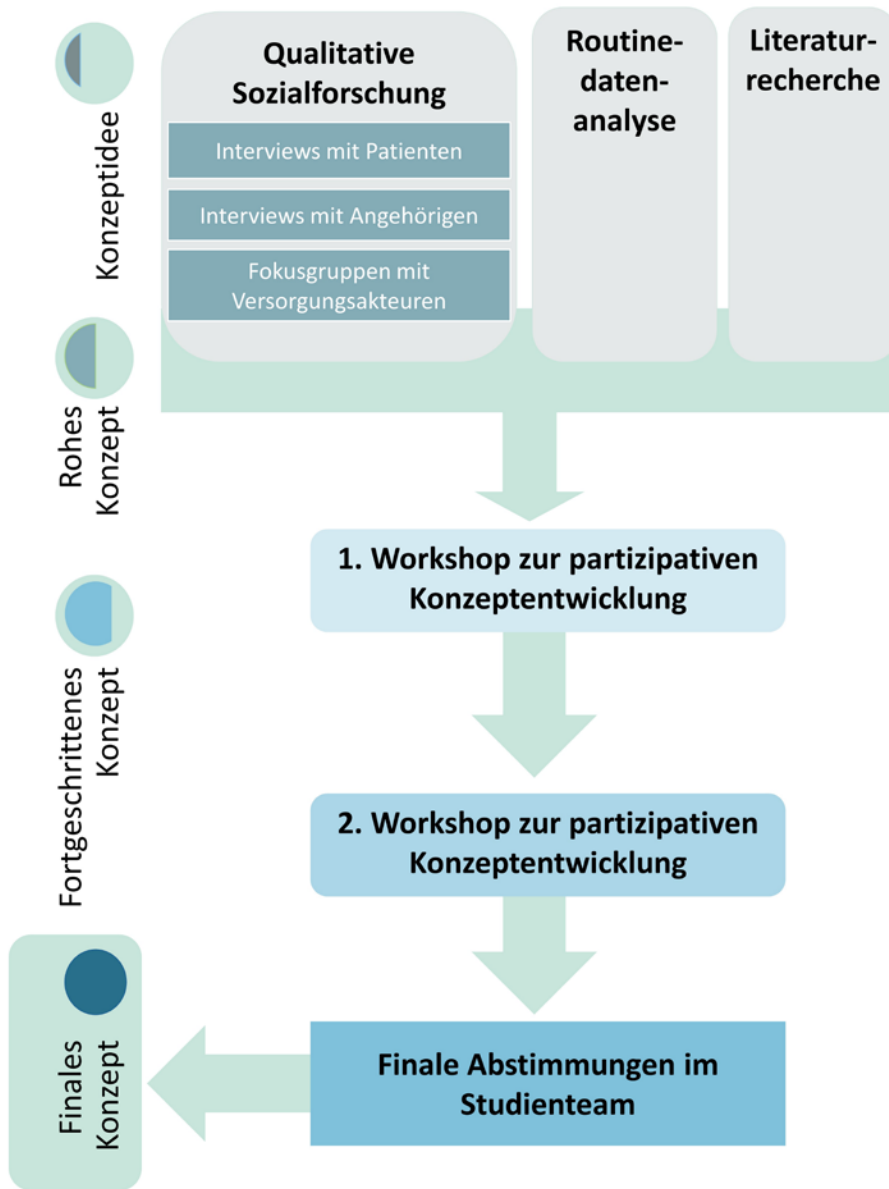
Konzeptidee

Qualitative Sozialforschung

Interviews mit Patienten

Interviews mit Angehörigen

Fokusgruppen mit Versorgungsakteuren

Routinedatenanalyse

Literaturrecherche

Rohes Konzept

1. Workshop zur partizipativen Konzeptentwicklung

Fortgeschrittenes Konzept

2. Workshop zur partizipativen Konzeptentwicklung

Finales Konzept

Finale Abstimmungen im Studienteam